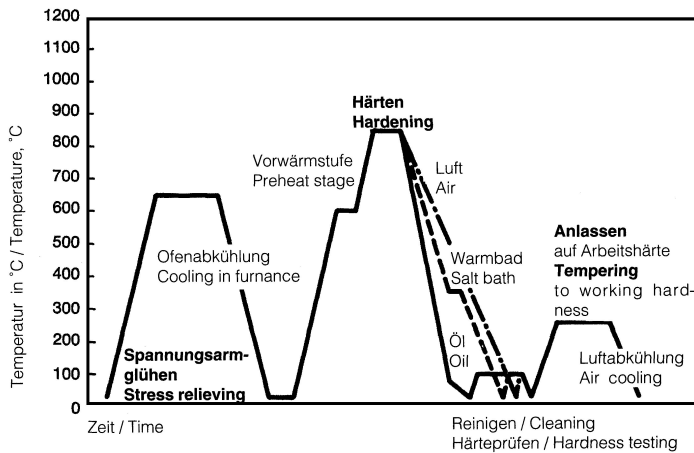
1200
1100
1000
900
800
700
600
500
400
300
200
100
0

Temperatur in °C / Temperature, °C

Härten
Hardening

Vorwärmstufe
Preheat stage

Luft
Air

Ofenabkühlung
Cooling in furnance

Warmbad
Salt bath

Anlassen
auf Arbeitshärte
Tempering
to working hardness

Spannungsarmglühen
Stress relieving

Öl
Oil

Luftabkühlung
Air cooling

Zeit / Time

Reinigen / Cleaning
Härteprüfen / Hardness testing